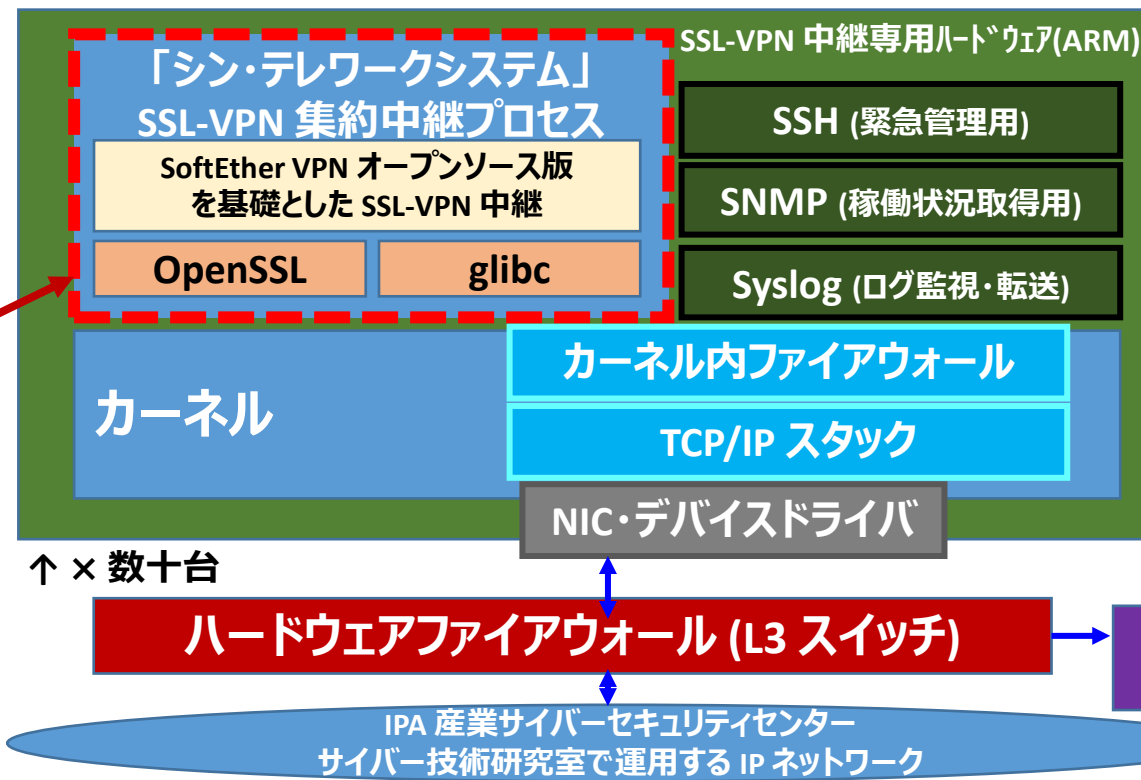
SSL-VPN 中継専用ハードウェア(ARM)

「シン・テレワークシステム」
SSL-VPN 集約中継プロセス

SoftEther VPN オープンソース版を基礎とした SSL-VPN 中継

OpenSSL

glibc

SSH (緊急管理用)

SNMP (稼働状況取得用)

Syslog (ログ監視・転送)

カーネル

カーネル内ファイアウォール

TCP/IP スタック

NIC・デバイスドライバ

↑ × 数十台

ハードウェアファイアウォール (L3 スイッチ)

IPA 産業サイバーセキュリティセンター
サイバー技術研究室で運用する IP ネットワーク